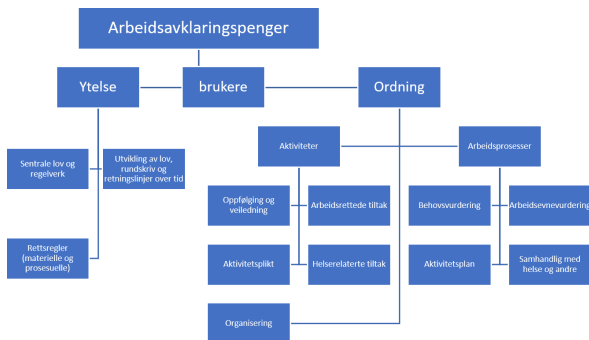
Arbeidsavklaringspenger

Ytelse

brukere

Ordning

Sentrale lov og regelverk

Utvikling av lov, rundskriv og retningslinjer over tid

Rettsregler (materielle og prosesuelle)

Aktiviteter

Arbeidsprosesser

Oppfølging og veiledning

Arbeidsrettede tiltak

Aktivitetsplikt

Helserelaterte tiltak

Behovsvurdering

Arbeidsevnevurdering

Aktivitetsplan

Samhandlig med helse og andre

Organisering